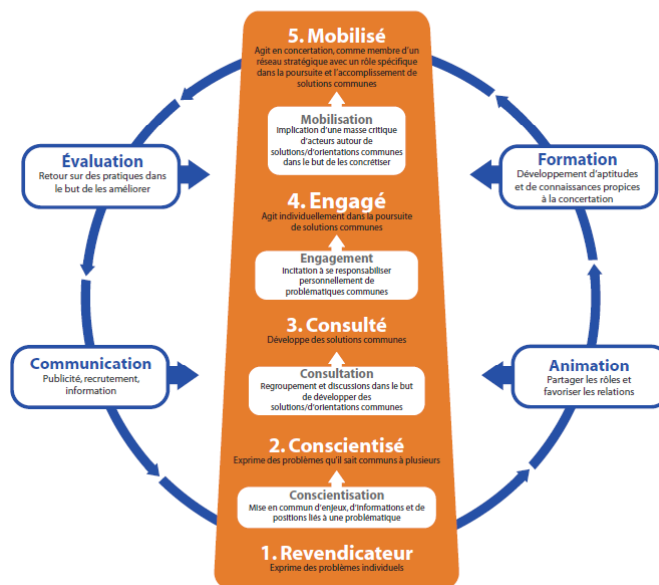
5. Mobilisé
Agit en concertation, comme membre d'un réseau stratégique avec un rôle spécifique dans la poursuite et l'accomplissement de solutions communes

Mobilisation
Implication d'une masse critique d'acteurs autour de solutions/d'orientations communes dans le but de les concrétiser

4. Engagé
Agit individuellement dans la poursuite de solutions communes

Engagement
Incitation à se responsabiliser personnellement de problématiques communes

3. Consulté
Développe des solutions communes

Consultation
Regroupement et discussions dans le but de développer des solutions/d'orientations communes

2. Conscientisé
Exprime des problèmes qu'il sait communs à plusieurs

Conscientisation
Mise en commun d'enjeux, d'informations et de positions liés à une problématique

1. Revendicateur
Exprime des problèmes individuels

Évaluation
Retour sur des pratiques dans le but de les améliorer

Communication
Publicité, recrutement, information

Formation
Développement d'aptitudes et de connaissances propices à la concertation

Animation
Partager les rôles et favoriser les relations